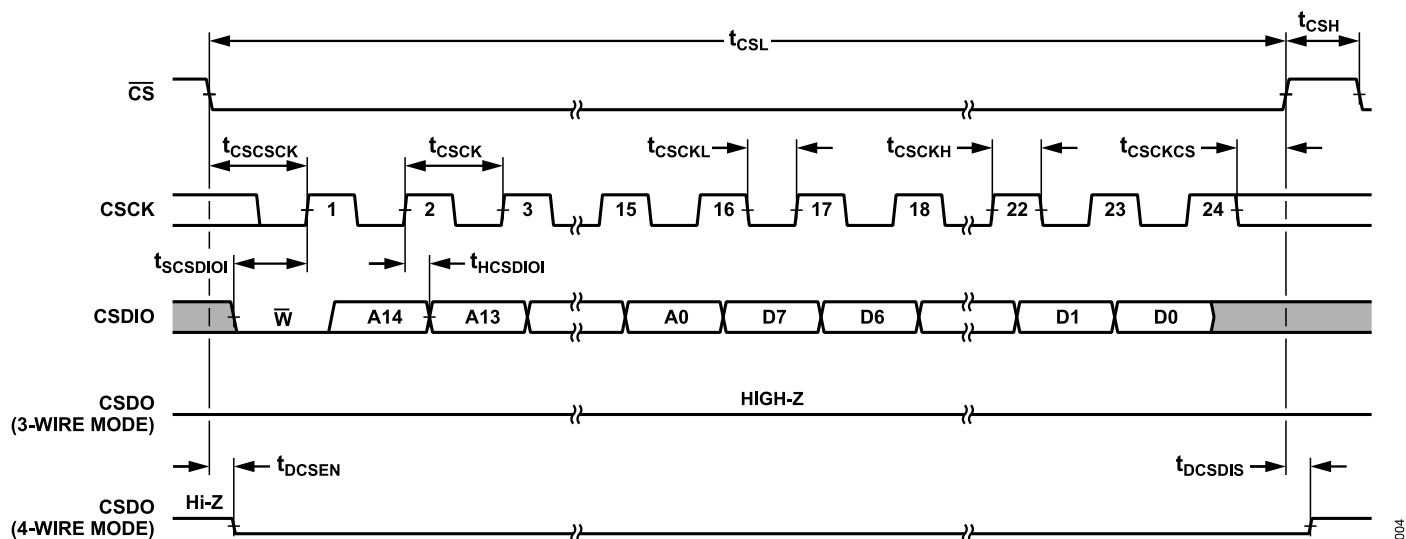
$t_{CSL}$

$t_{CSH}$

$\overline{CS}$

$t_{CSCSCK}$

$t_{CSCK}$

$t_{CSCKL}$

$t_{CSCKH}$

$t_{CSCKCS}$

CSCK

1

2

3

15

16

17

18

22

23

24

$t_{SCSDIOI}$

$t_{HCSDIOI}$

CSDIO

$\overline{W}$

A14

A13

A0

D7

D6

D1

D0

CSDO (3-WIRE MODE)

HIGH-Z

$t_{DCSEN}$

$t_{DCSDIS}$

CSDO (4-WIRE MODE)

Hi-Z

004